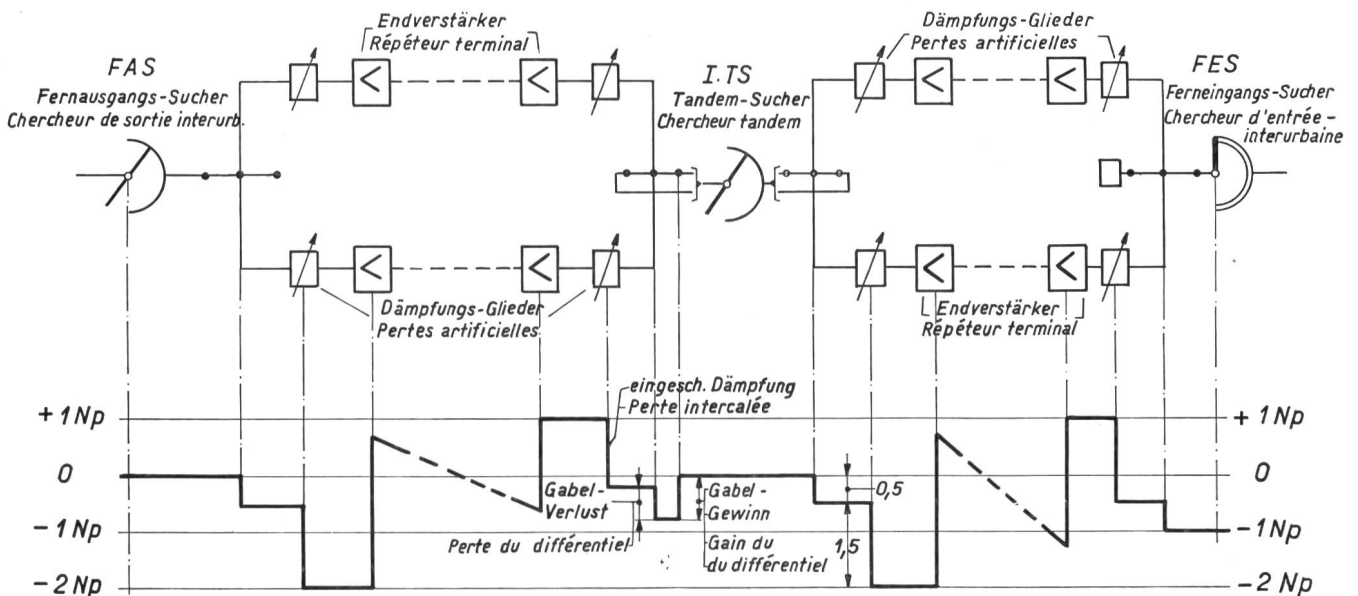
FAS
Fernausgangs-Sucher
Chercheur de sortie interurb.

Endverstärker
Répéteur terminal

I. TS
Tandem-Sucher
Chercheur tandem

Dämpfungs-Glieder
Pertes artificielles

FES
Ferneingangs-Sucher
Chercheur d'entrée-interurbaine

Dämpfungs-Glieder
Pertes artificielles

Endverstärker
Répéteur terminal

eingesch. Dämpfung
Perte intercalée

+ 1 Np
0
− 1 Np
− 2 Np

Gabel-Verlust
Perte du différentiel

Gabel-Gewinn
Gain du du différentiel

0,5
1,5

+ 1 Np
0
− 1 Np
− 2 Np